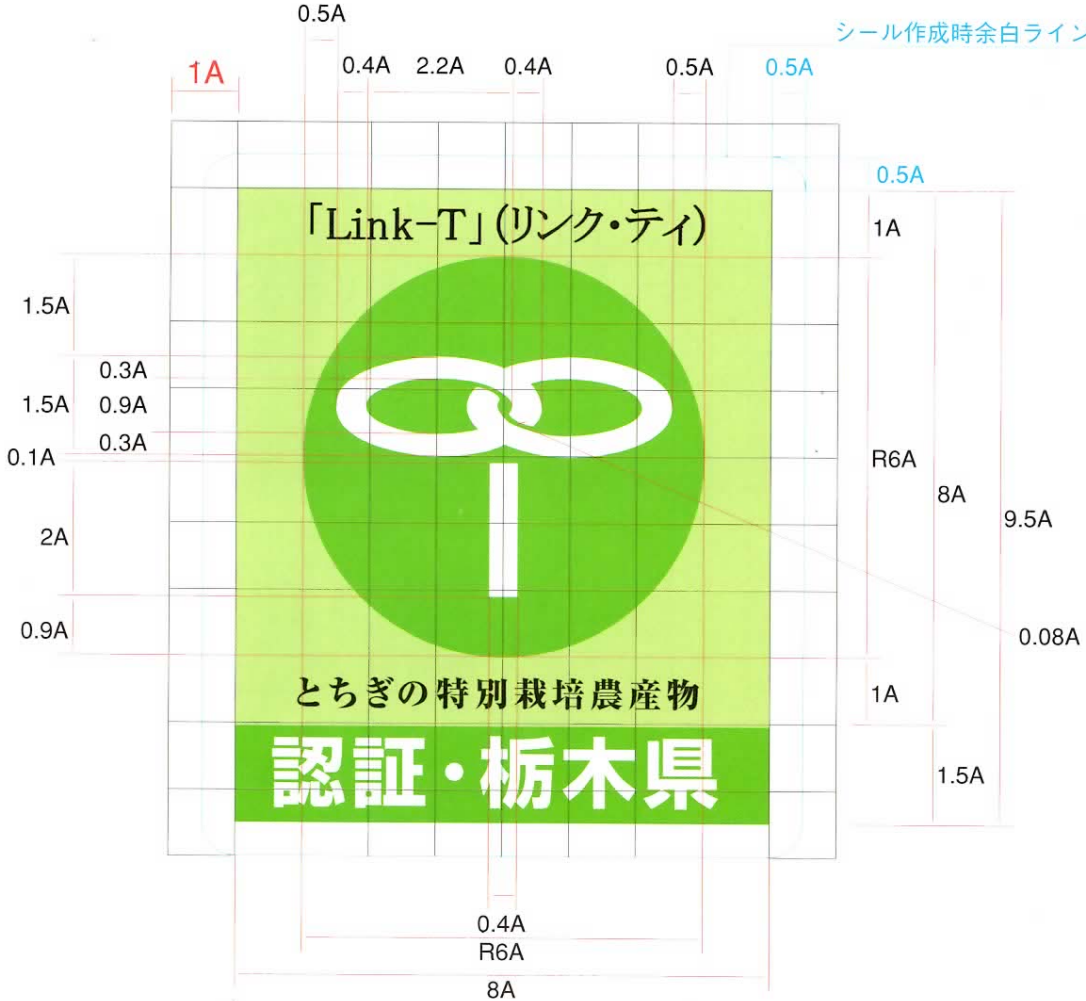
0.5A

シール作成時余白ライン

1A

0.4A 2.2A 0.4A

0.5A 0.5A

0.5A

「Link-T」(リンク・ティ)

1A

1.5A

0.3A

1.5A 0.9A

0.3A

0.1A

R6A

8A

9.5A

2A

0.9A

0.08A

とちぎの特別栽培農産物

1A

認証・栃木県

1.5A

0.4A

R6A

8A